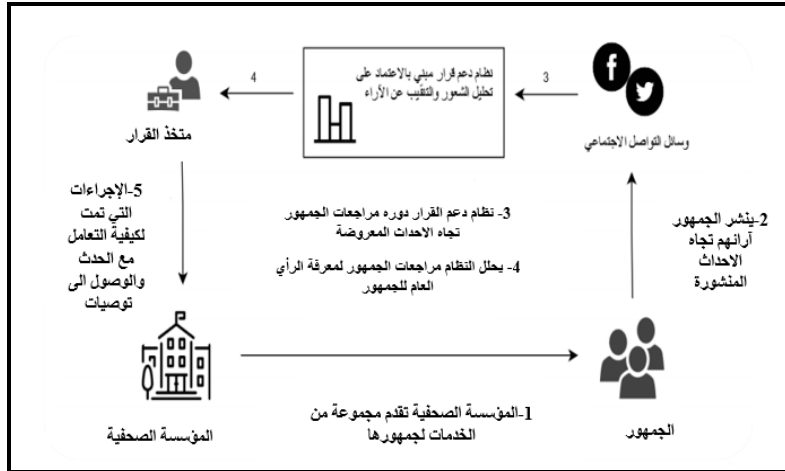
نظام دعم قرار مبني بالاعتماد على تحليل الشعور والتنقيب عن الآراء

4

3

متخذ القرار

وسائل التواصل الاجتماعي

5-الإجراءات التي تمت لكيفية التعامل مع الحدث والوصول الى توصيات

3- نظام دعم القرار دوره مراجعات الجمهور تجاه الاحداث المعروضة

4- يحلل النظام مراجعات الجمهور لمعرفة الرأي العام للجمهور

2-ينشر الجمهور آرائهم تجاه الاحداث المنشورة

المؤسسة الصحفية

1-المؤسسة الصحفية تقدم مجموعة من الخدمات لجمهورها

الجمهور